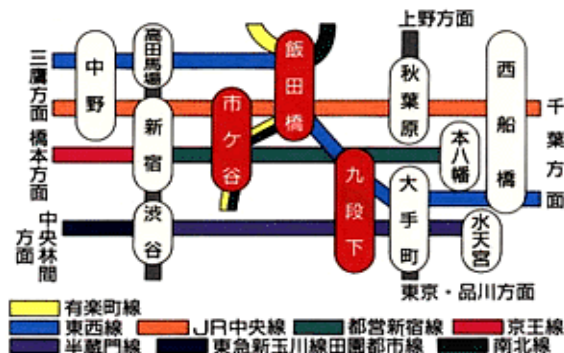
上野方面

三鷹方面
中野
高田馬場
飯田橋
秋葉原
西船橋
千葉方面
橋本方面
新宿
市ケ谷
本八幡
九段下
大手町
中央林間方面
渋谷
水天宮
東京・品川方面

有楽町線
東西線
JR中央線
都営新宿線
京王線
半蔵門線
東急新玉川線田園都市線
南北線